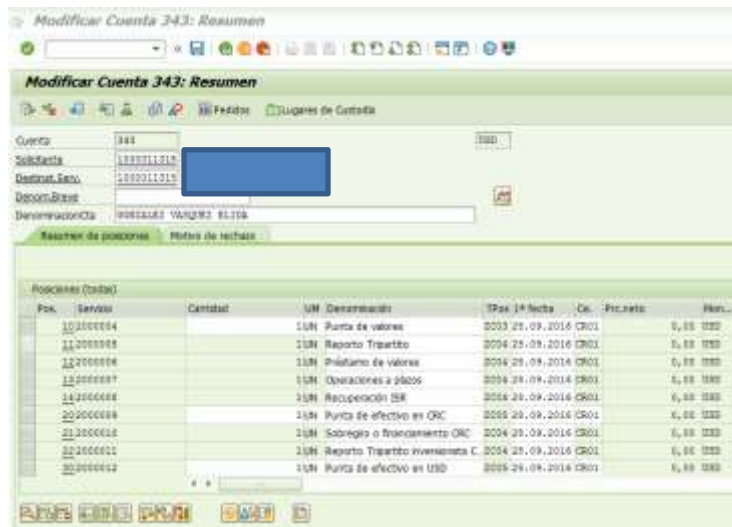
Modificar Cuenta 343: Resumen

Modificar Cuenta 343: Resumen

Pedidos  Lugares de Custodia

Cuenta 343  USD
Solicitante 1000011315
Destinat.Serv. 1000011315
Denom.Breve
DenominaciónCta RODRIGUEZ VARQUEZ ELIDA

Resumen de posiciones  Motivo de rechazo

Posiciones (todas)

| Pos. | Servicio | Cantidad | UM | Denominación | TPos | 1ª fecha | Ce. | Prc.neto | Mon... |
|---|---|---|---|---|---|---|---|---|---|
| 10 | 2000004 | 1 | UN | Punta de valores | Z003 | 25.09.2016 | CR01 | 0,00 | USD |
| 11 | 2000005 | 1 | UN | Reporto Tripartito | Z004 | 25.09.2016 | CR01 | 0,00 | USD |
| 12 | 2000006 | 1 | UN | Préstamo de valores | Z004 | 25.09.2016 | CR01 | 0,00 | USD |
| 13 | 2000007 | 1 | UN | Operaciones a plazos | Z004 | 25.09.2016 | CR01 | 0,00 | USD |
| 14 | 2000008 | 1 | UN | Recuperación ISR | Z004 | 25.09.2016 | CR01 | 0,00 | USD |
| 20 | 2000009 | 1 | UN | Punta de efectivo en CRC | Z005 | 25.09.2016 | CR01 | 0,00 | USD |
| 21 | 2000010 | 1 | UN | Sobregiro o financiamiento CRC | Z004 | 25.09.2016 | CR01 | 0,00 | USD |
| 22 | 2000011 | 1 | UN | Reporto Tripartito inversionista C | Z004 | 25.09.2016 | CR01 | 0,00 | USD |
| 30 | 2000012 | 1 | UN | Punta de efectivo en USD | Z005 | 25.09.2016 | CR01 | 0,00 | USD |